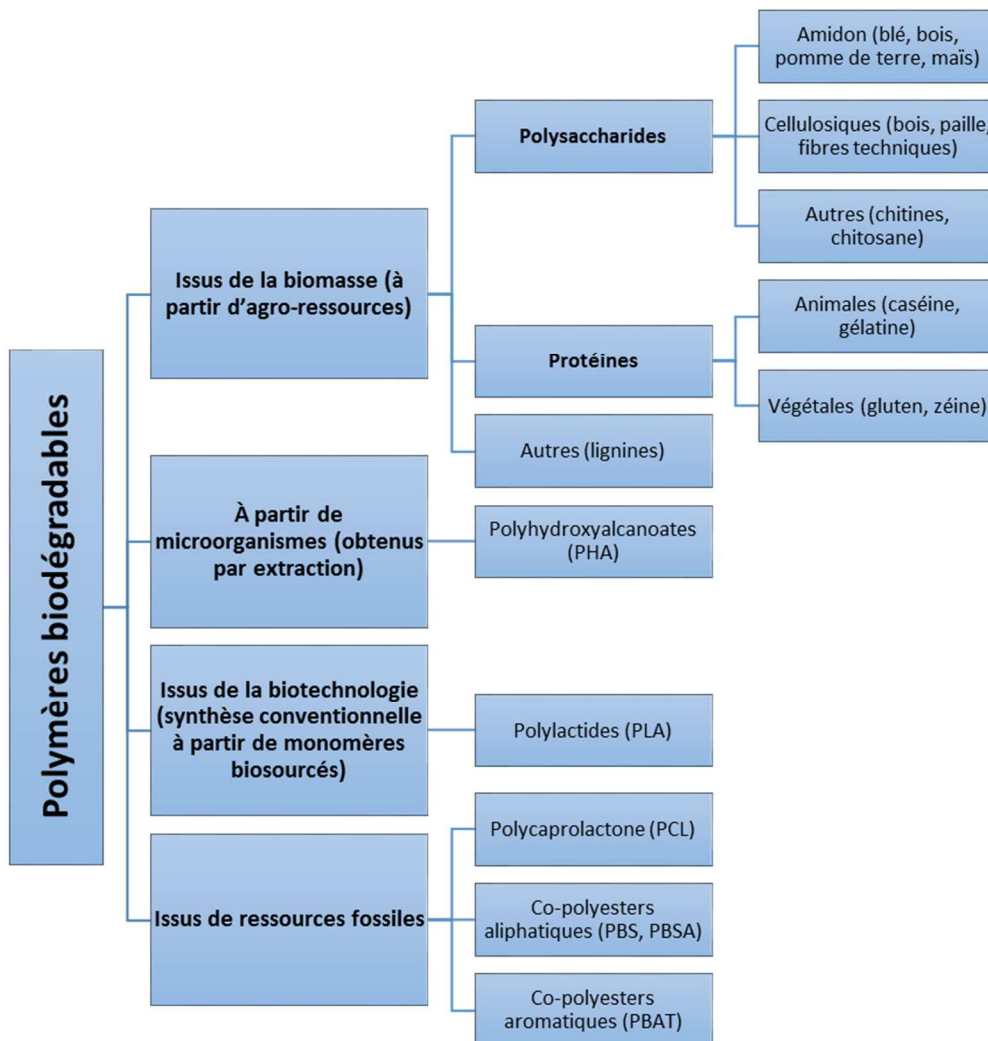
Polymères biodégradables

Issus de la biomasse (à partir d'agro-ressources)

Polysaccharides

Amidon (blé, bois, pomme de terre, maïs)

Cellulosiques (bois, paille, fibres techniques)

Autres (chitines, chitosane)

Protéines

Animales (caséine, gélatine)

Végétales (gluten, zéine)

Autres (lignines)

À partir de microorganismes (obtenus par extraction)

Polyhydroxyalcanoates (PHA)

Issus de la biotechnologie (synthèse conventionnelle à partir de monomères biosourcés)

Polylactides (PLA)

Issus de ressources fossiles

Polycaprolactone (PCL)

Co-polyesters aliphatiques (PBS, PBSA)

Co-polyesters aromatiques (PBAT)